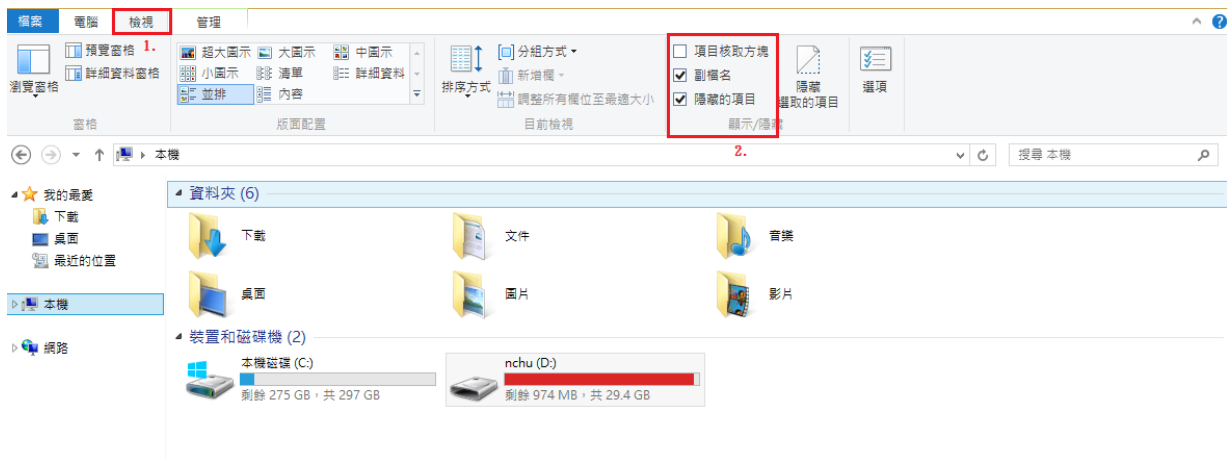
檔案 電腦 檢視 管理 1.

瀏覽窗格 預覽窗格 詳細資料窗格
窗格

超大圖示 大圖示 中圖示 小圖示 清單 詳細資料 並排 內容
版面配置

排序方式 分組方式 新增欄 調整所有欄位至最適大小
目前檢視

項目核取方塊
副檔名
隱藏的項目
隱藏 選取的項目
顯示/隱藏
2.

選項

本機
搜尋 本機

我的最愛
下載
桌面
最近的位置

本機

網路

資料夾 (6)
下載
文件
音樂
桌面
圖片
影片

裝置和磁碟機 (2)
本機磁碟 (C:)
剩餘 275 GB，共 297 GB
nchu (D:)
剩餘 974 MB，共 29.4 GB